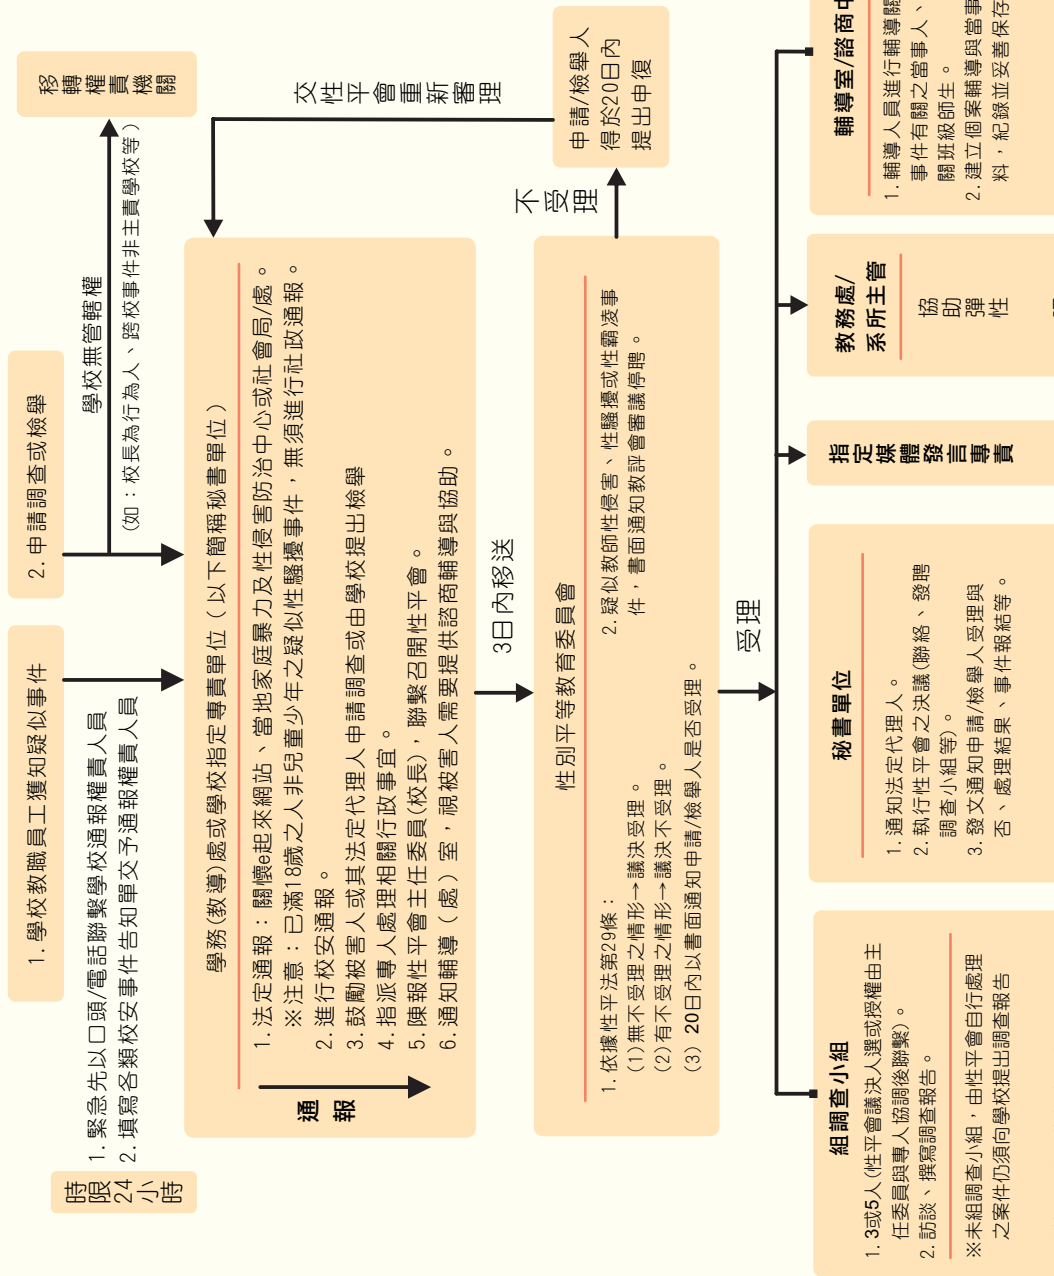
時限24小時

1. 學校教職員工獲知疑似事件

1. 緊急先以口頭/電話聯繫學校通報權責人員
2. 填寫各類校安事件告知單交予通報權責人員

2. 申請調查或檢舉

學校無管轄權
（如：校長為行為人、跨校事件非主責學校等）

移轉權責機關

學務(教導)處或學校指定專責單位（以下簡稱秘書單位）

通報

1. 法定通報：關懷e起來網站、當地家庭暴力及性侵害防治中心或社會局/處。
※注意：已滿18歲之人非兒童少年之疑似性騷擾事件，無須進行社政通報。
2. 進行校安通報。
3. 鼓勵被害人或其法定代理人申請調查或由學校提出檢舉
4. 指派專人處理相關行政事宜。
5. 陳報性平會主任委員(校長)，聯繫召開性平會。
6. 通知輔導（處）室，視被害人需要提供諮商輔導與協助。

交性平會重新審理

3日內移送

性別平等教育委員會

1. 依據性平法第29條：
（1）無不受理之情形→議決受理。
（2）有不受理之情形→議決不受理。
（3）20日內以書面通知申請/檢舉人是否受理。
2. 疑似教師性侵害、性騷擾或性霸凌事件，書面通知教評會審議停聘。

不受理

申請/檢舉人得於20日內提出申復

受理

組調查小組

1. 3或5人(性平會議決人選或授權由主任委員與專人協調後聯繫)。
2. 訪談、撰寫調查報告。
※未組調查小組，由性平會自行處理之案件仍須向學校提出調查報告

秘書單位

1. 通知法定代理人。
2. 執行性平會之決議(聯絡、發聘調查小組等)。
3. 發文通知申請/檢舉人受理與否、處理結果、事件報結等。

指定媒體發言專責

教務處/系所主管

協助彈性

輔導室/諮商中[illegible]

1. 輔導人員進行輔導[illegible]事件有關之當事人、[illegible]關班級師生。
2. 建立個案輔導與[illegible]料，紀錄並妥善保存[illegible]